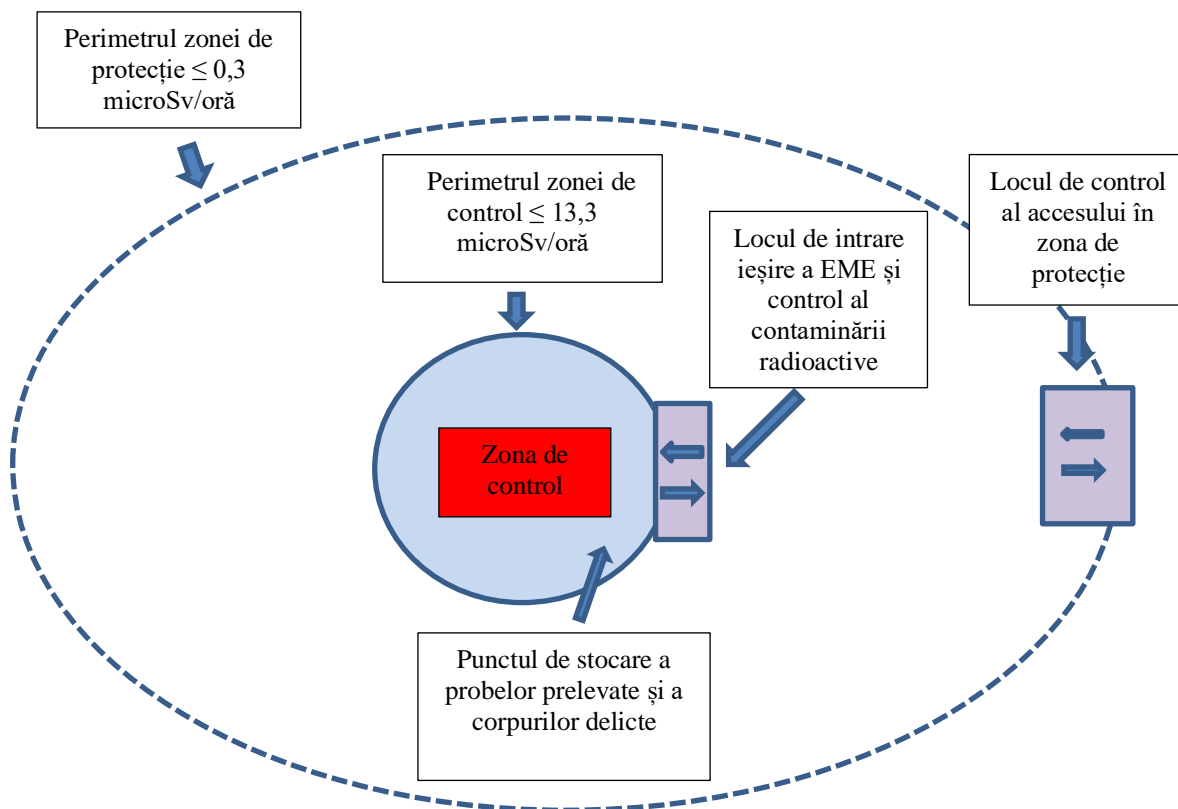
Perimetrul zonei de protecție $\leq 0,3$ microSv/oră

Perimetrul zonei de control $\leq 13,3$ microSv/oră

Locul de intrare ieșire a EME și control al contaminării radioactive

Locul de control al accesului în zona de protecție

Zona de control

Punctul de stocare a probelor prelevate și a corpurilor delicte